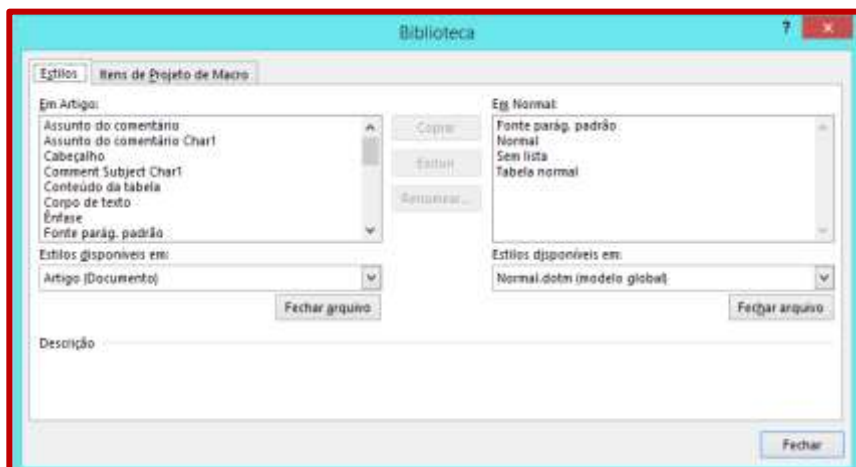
Biblioteca

?

Estilos | Itens de Projeto de Macro

Em Artigo:

Assunto do comentário
Assunto do comentário Char1
Cabeçalho
Comment Subject Char1
Conteúdo da tabela
Corpo de texto
Ênfase
Fonte parág. padrão

Copiar

Excluir

Renomear...

Em Normal:

Fonte parág. padrão
Normal
Sem lista
Tabela normal

Estilos disponíveis em:

Artigo (Documento)

Fechar arquivo

Estilos disponíveis em:

Normal.dotm (modelo global)

Fechar arquivo

Descrição

Fechar